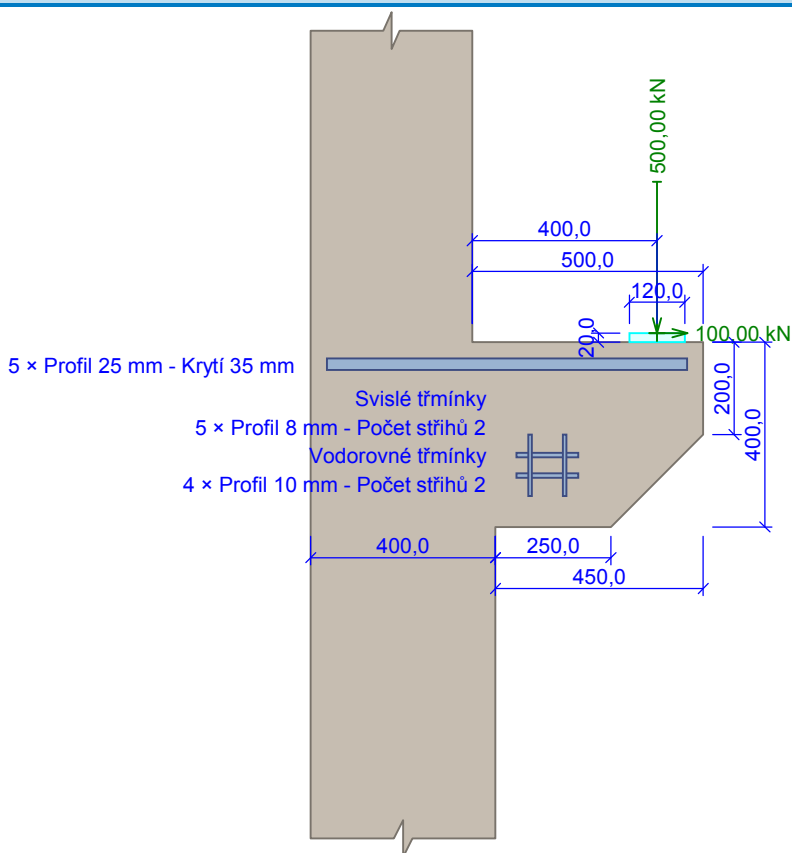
500,00 kN

400,0

500,0

120,0

20,0

100,00 kN

5 × Profil 25 mm - Krytí 35 mm

Svislé třmínky
5 × Profil 8 mm - Počet střihů 2
Vodorovné třmínky
4 × Profil 10 mm - Počet střihů 2

200,0

400,0

400,0

250,0

450,0